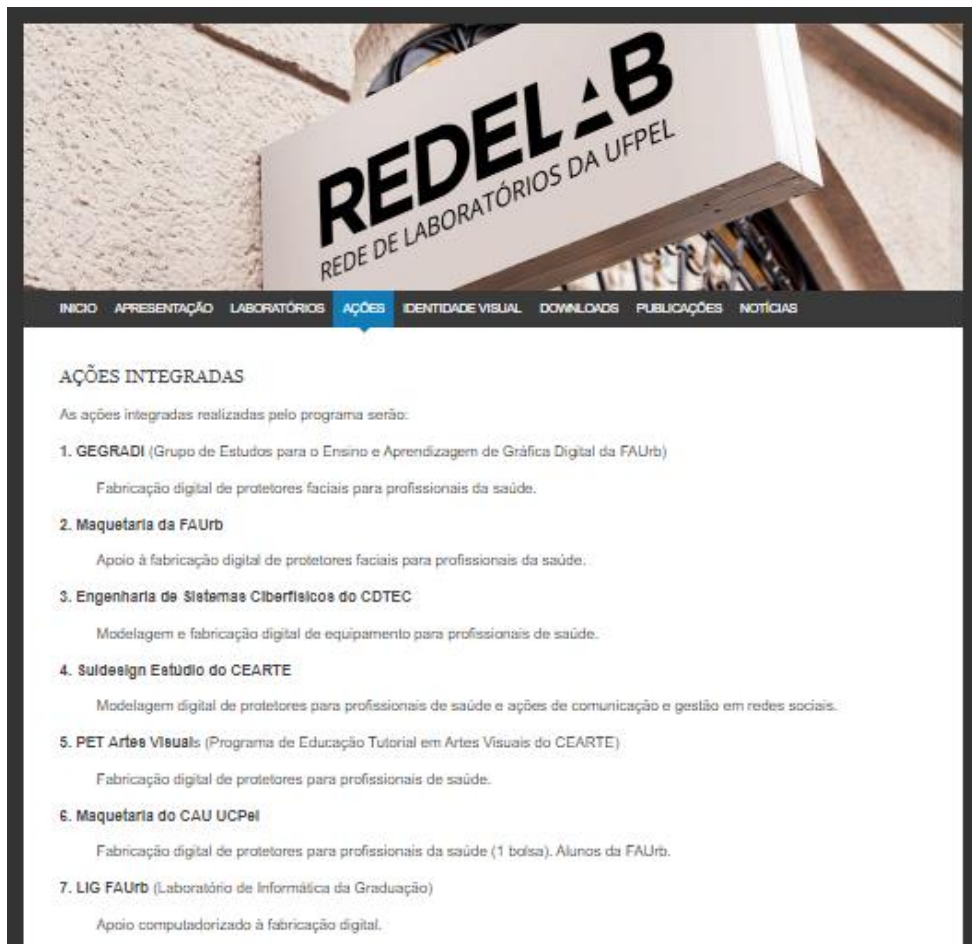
REDELAB
REDE DE LABORATÓRIOS DA UFPEL

INICIO APRESENTAÇÃO LABORATÓRIOS AÇÕES IDENTIDADE VISUAL DOWNLOADS PUBLICAÇÕES NOTÍCIAS

AÇÕES INTEGRADAS

As ações integradas realizadas pelo programa serão:

1. GEGRADI (Grupo de Estudos para o Ensino e Aprendizagem de Gráfica Digital da FAUrb)

Fabricação digital de protetores faciais para profissionais da saúde.

2. Maquetaria da FAUrb

Apoio à fabricação digital de protetores faciais para profissionais da saúde.

3. Engenharia de Sistemas Ciberfísicos do CDTEC

Modelagem e fabricação digital de equipamento para profissionais de saúde.

4. Suldesign Estúdio do CEARTE

Modelagem digital de protetores para profissionais de saúde e ações de comunicação e gestão em redes sociais.

5. PET Artes Visuais (Programa de Educação Tutorial em Artes Visuais do CEARTE)

Fabricação digital de protetores para profissionais de saúde.

6. Maquetaria do CAU UCPel

Fabricação digital de protetores para profissionais da saúde (1 bolsa). Alunos da FAUrb.

7. LIG FAUrb (Laboratório de Informática da Graduação)

Apoio computadorizado à fabricação digital.